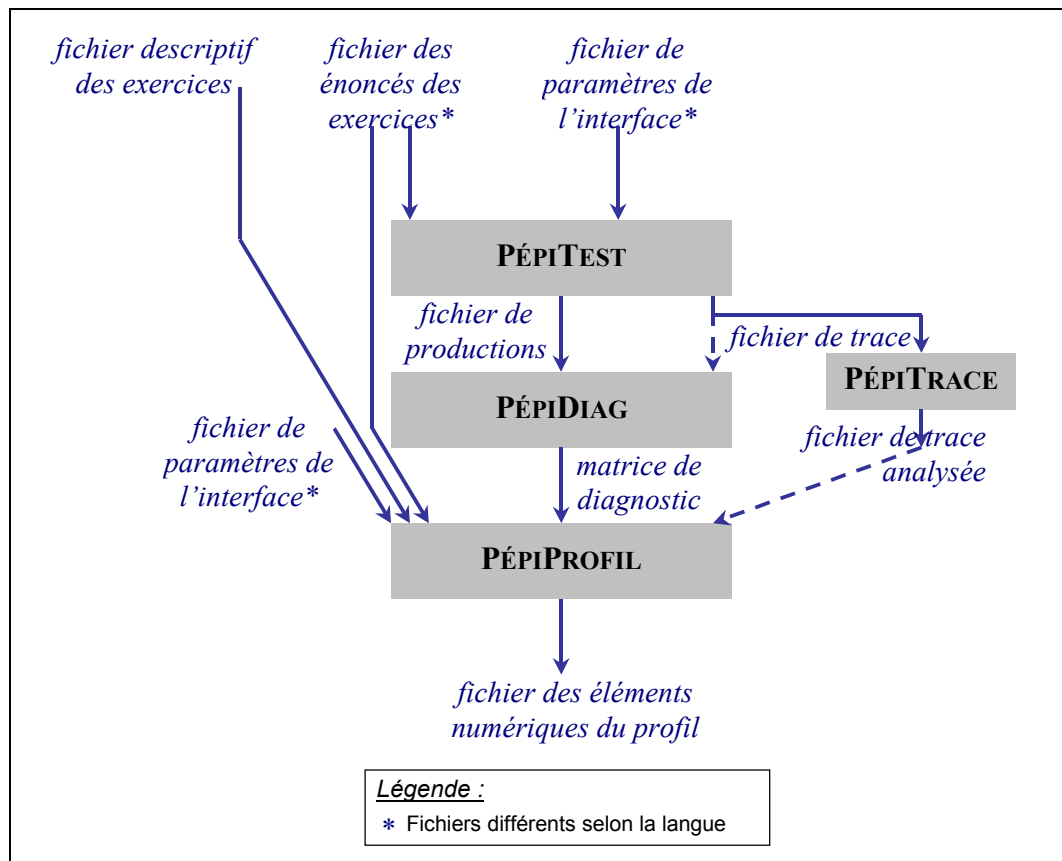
fichier descriptif des exercices

fichier des énoncés des exercices*

fichier de paramètres de l'interface*

PÉPITEST

fichier de productions

fichier de trace

PÉPIDIAG

PÉPITRACE

fichier de paramètres de l'interface*

matrice de diagnostic

fichier de trace analysée

PÉPIPROFIL

fichier des éléments numériques du profil

Légende :

* Fichiers différents selon la langue